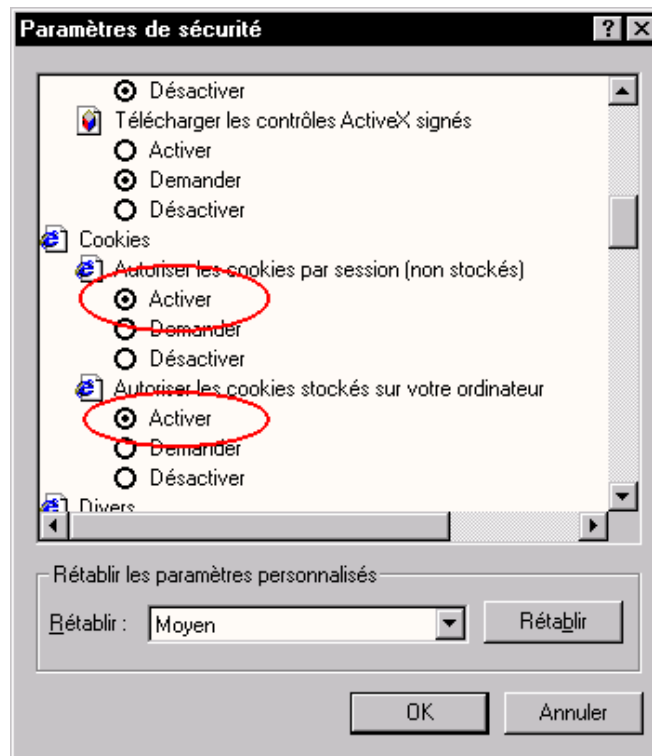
Paramètres de sécurité

Désactiver
Télécharger les contrôles ActiveX signés
Activer
Demander
Désactiver
Cookies
Autoriser les cookies par session (non stockés)
Activer
Demander
Désactiver
Autoriser les cookies stockés sur votre ordinateur
Activer
Demander
Désactiver
Divers

Rétablir les paramètres personnalisés
Rétablir : Moyen
Rétablir

OK
Annuler